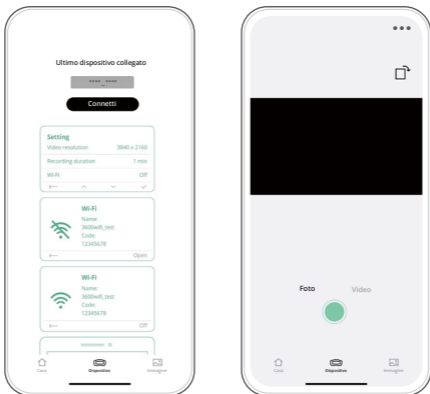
Ultimo dispositivo collegato

Connetti

Setting
Video resolution 3840 x 2160
Recording duration 1 min
Wi-Fi Off

Wi-Fi
Name:
3600wifi_test
Code:
12345678
Open

Wi-Fi
Name:
3600wifi_test
Code:
12345678
Off

Casa
Dispositivo
Immagini

•••

Foto
Video

Casa
Dispositivo
Immagini